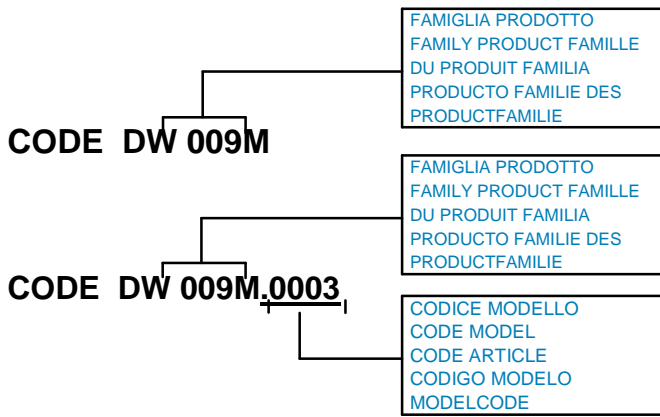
FAMIGLIA PRODOTTO
FAMILY PRODUCT FAMILLE
DU PRODUIT FAMILIA
PRODUCTO FAMILIE DES
PRODUCTFAMILIE

CODE DW 009M

FAMIGLIA PRODOTTO
FAMILY PRODUCT FAMILLE
DU PRODUIT FAMILIA
PRODUCTO FAMILIE DES
PRODUCTFAMILIE

CODE DW 009M.0003

CODICE MODELLO
CODE MODEL
CODE ARTICLE
CODIGO MODELO
MODELCODE